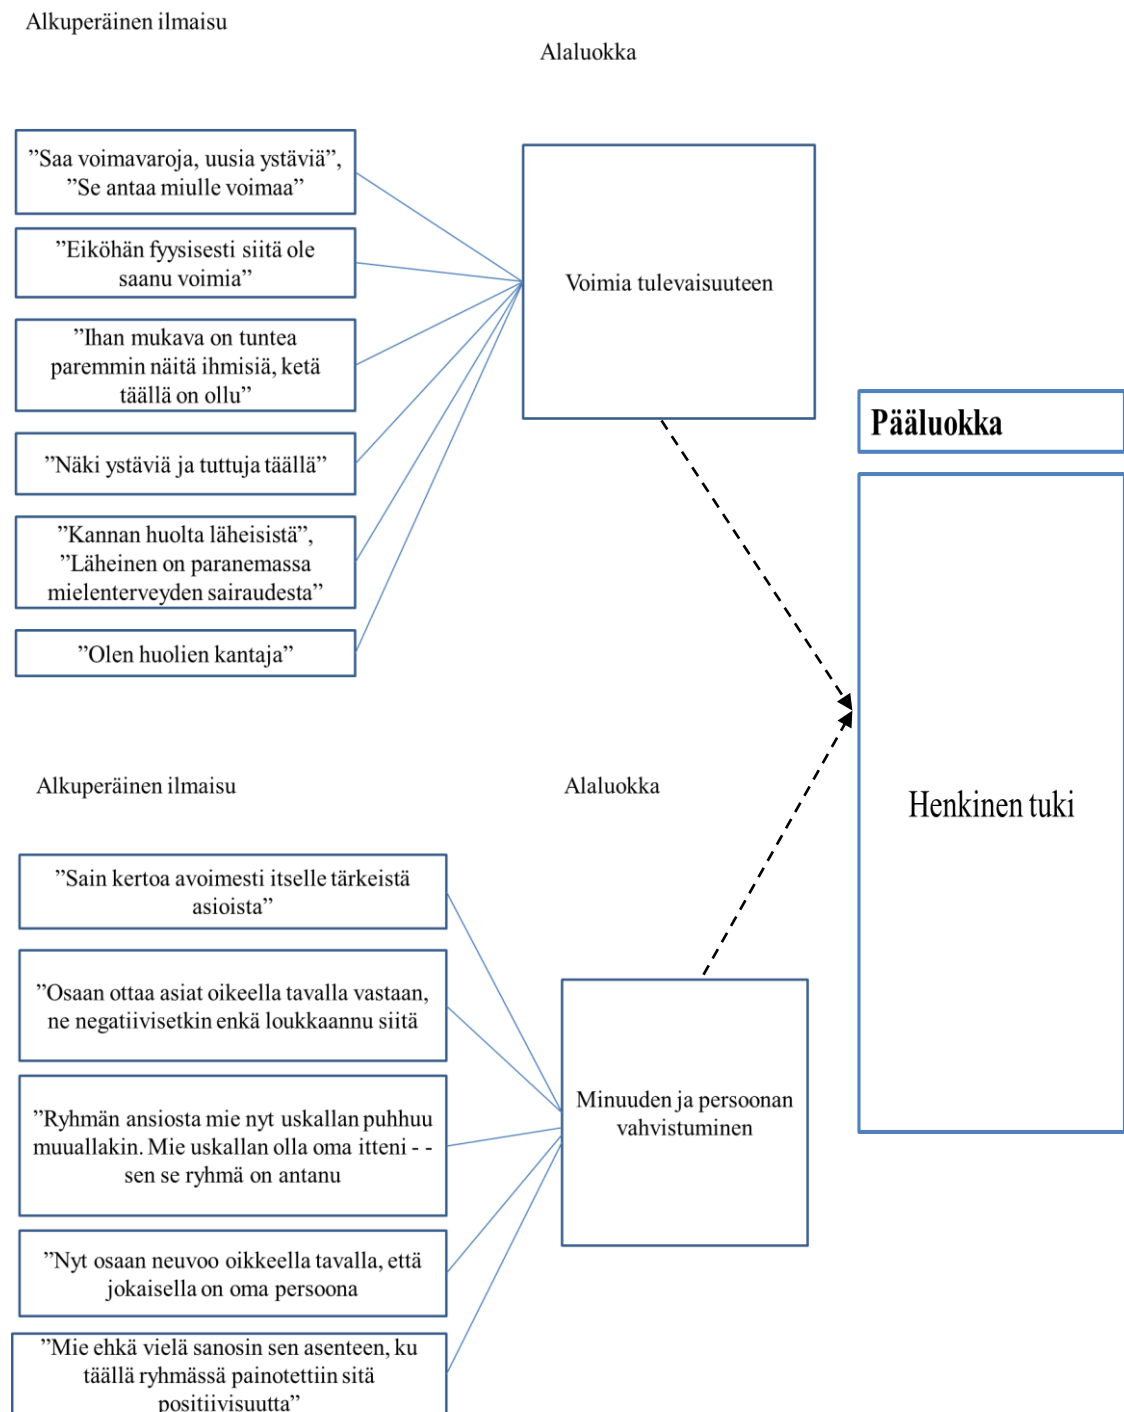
Alkuperäinen ilmaisu

Alaluokka

”Saa voimavaroja, uusia ystäviä”, ”Se antaa miulle voimaa”

”Eiköhän fyysisesti siitä ole saanu voimia”

”Ihan mukava on tuntea paremmin näitä ihmisiä, ketä täällä on ollu”

”Näki ystäviä ja tuttuja täällä”

”Kannan huolta läheisistä”, ”Läheinen on paranemassa mielenterveyden sairaudesta”

”Olen huolien kantaja”

Voimia tulevaisuuteen

Pääluokka

Henkinen tuki

Alkuperäinen ilmaisu

Alaluokka

”Sain kertoa avoimesti itselle tärkeistä asioista”

”Osaan ottaa asiat oikeella tavalla vastaan, ne negatiivisetkin enkä loukkaannu siitä

”Ryhmän ansiosta mie nyt uskallan puhhuu muuallakin. Mie uskallan olla oma itteni - - sen se ryhmä on antanu

”Nyt osaan neuvoo oikkeella tavalla, että jokaisella on oma persoona

”Mie ehkä vielä sanosin sen asenteen, ku täällä ryhmässä painotettiin sitä positiivisuutta”

Minuuden ja persoonan vahvistuminen